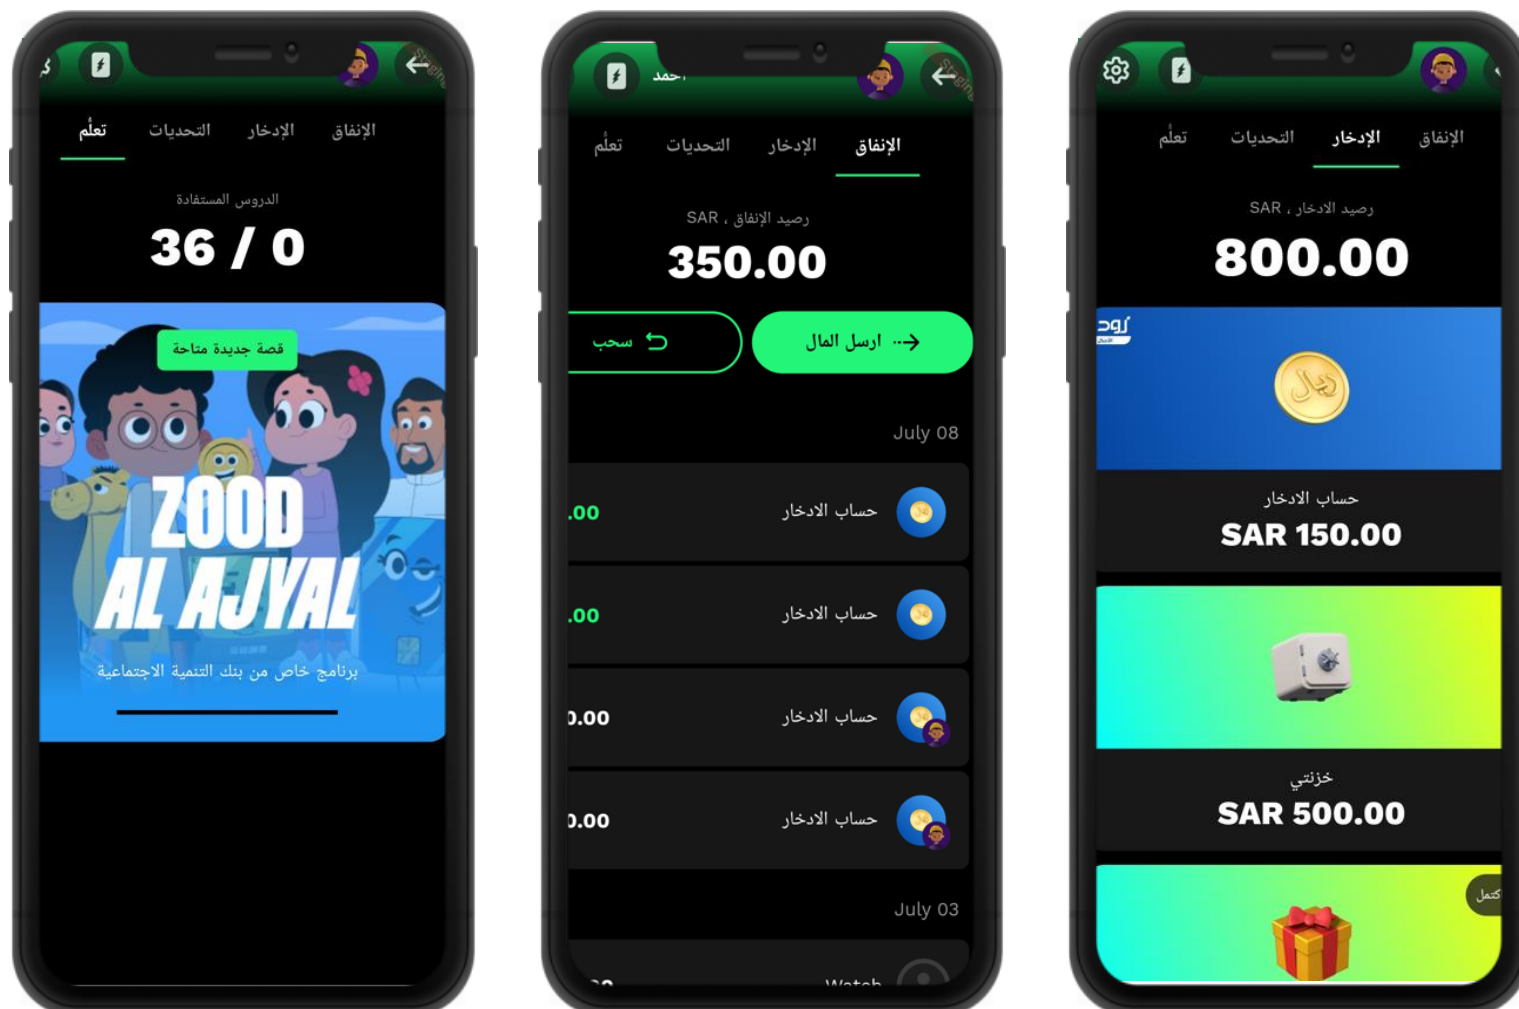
الإنفاق الإدخار التحديات تعلّم

الدروس المستفادة

36 / 0

قصة جديدة متاحة

ZOOD AL AJYAL

برنامج خاص من بنك التنمية الاجتماعية

الإنفاق الإدخار التحديات تعلّم

رصيد الإنفاق ، SAR

350.00

سحب

ارسل المال

July 08

حساب الادخار .00

حساب الادخار .00

حساب الادخار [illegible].00

حساب الادخار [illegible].00

July 03

الإنفاق الإدخار التحديات تعلّم

رصيد الادخار ، SAR

800.00

حساب الادخار

SAR 150.00

خزنتي

SAR 500.00

اكتمل